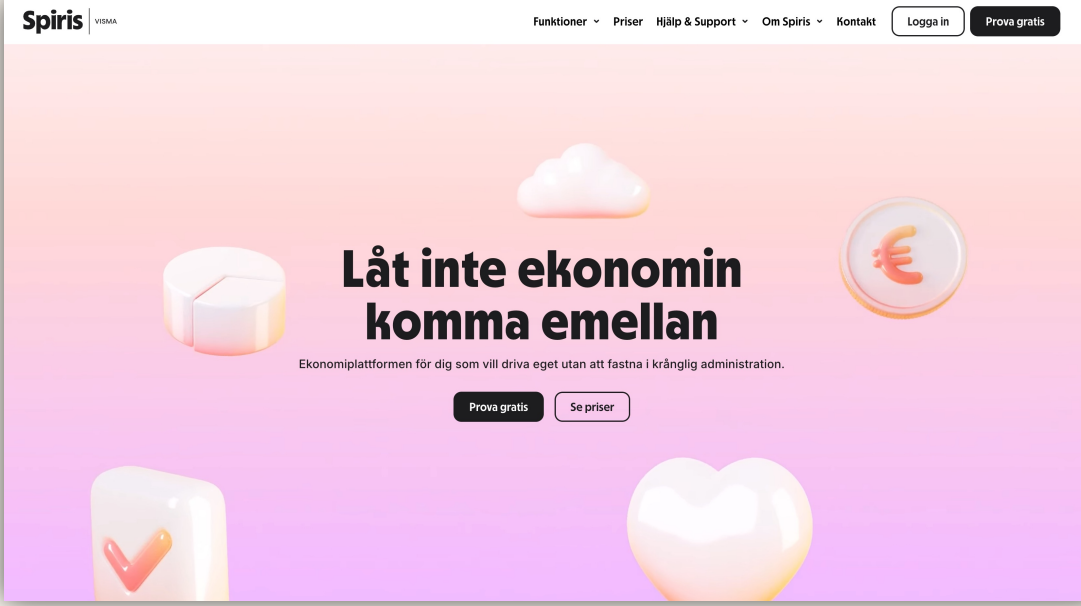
Spiris | VISMA

Funktioner Priser Hjälp & Support Om Spiris Kontakt Logga in Prova gratis

Låt inte ekonomin komma emellan

Ekonomiplattformen för dig som vill driva eget utan att fastna i krånglig administration.

Prova gratis Se priser